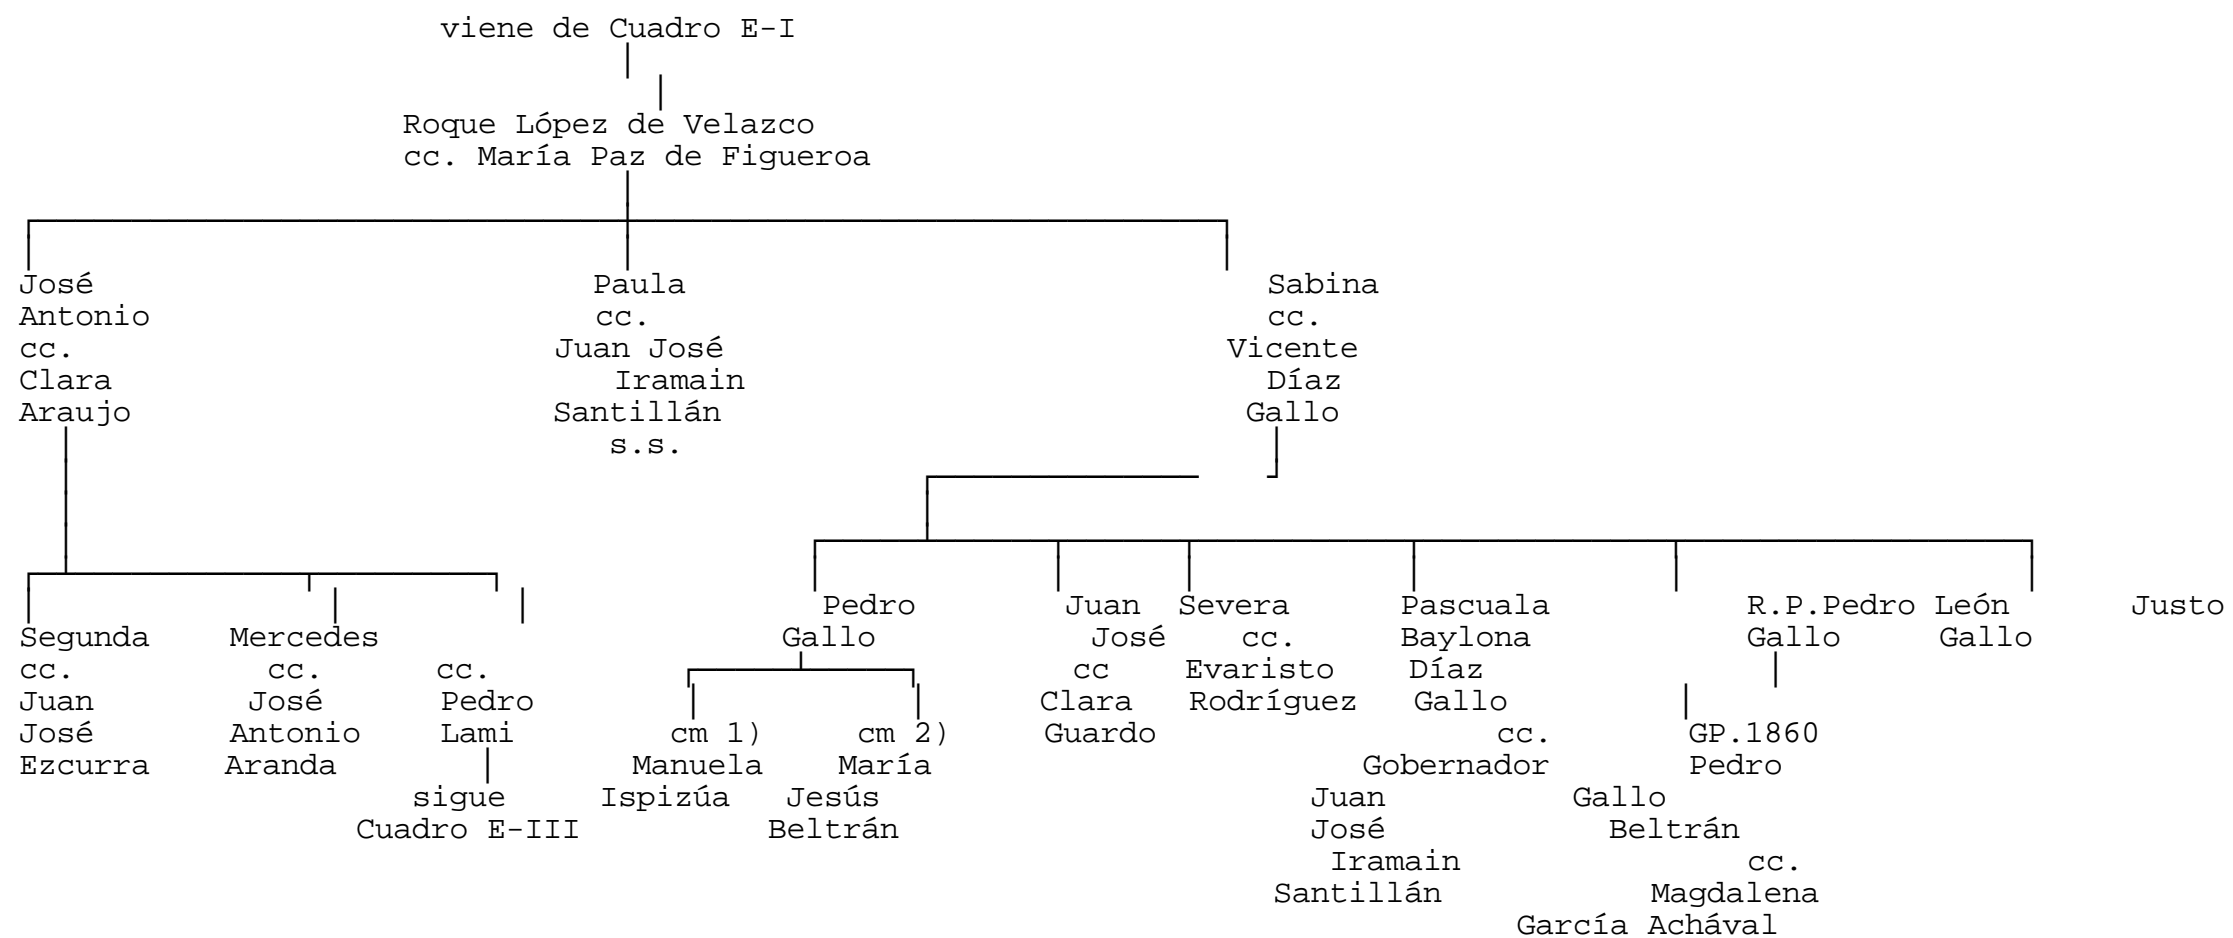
viene de Cuadro E-I

Roque López de Velazco
cc. María Paz de Figueroa

José Antonio cc. Clara Araujo

Paula cc. Juan José Iramain Santillán s.s.

Sabina cc. Vicente Díaz Gallo

Segunda cc. Juan José Ezcurra

Mercedes cc. José Antonio Aranda

cc. Pedro Lami

sigue Cuadro E-III

Pedro Gallo

cm 1) Manuela Ispizúa

cm 2) María Jesús Beltrán

Juan José cc Clara Guardo

Severa cc. Evaristo Rodríguez

Pascuala Baylona Díaz Gallo cc. Gobernador Juan José Iramain Santillán

R.P.Pedro Gallo

GP.1860 Pedro Gallo Beltrán cc. Magdalena García Achával

León Gallo

Justo